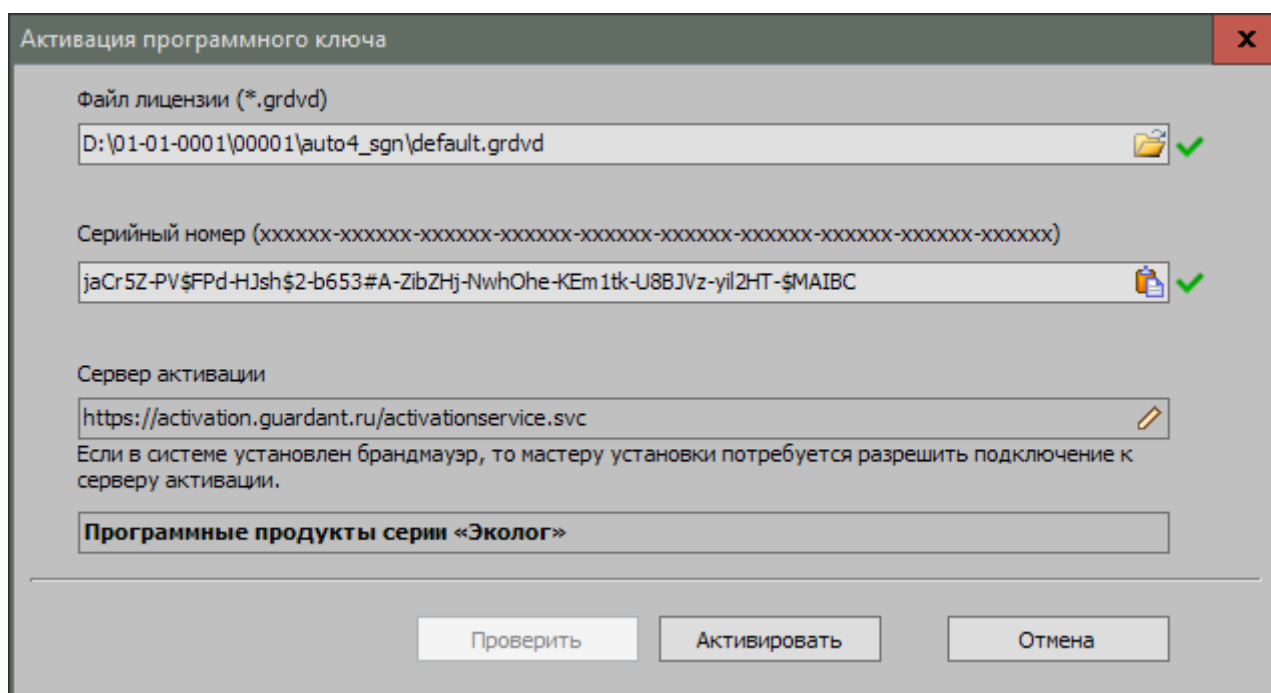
Активация программного ключа

x

Файл лицензии (*.grdvd)

D:\01-01-0001\00001\auto4_sgn\default.grdvd

Серийный номер (xxxxxx-xxxxxx-xxxxxx-xxxxxx-xxxxxx-xxxxxx-xxxxxx-xxxxxx-xxxxxx-xxxxxx)

jaCr5Z-PV$FPd-HJsh$2-b653#A-ZibZHj-NwhOhe-KEm1tk-U8BJVz-yil2HT-$MAIBC

Сервер активации

https://activation.guardant.ru/activationservice.svc

Если в системе установлен брандмауэр, то мастеру установки потребуется разрешить подключение к серверу активации.

Программные продукты серии «Эколог»

Проверить

Активировать

Отмена